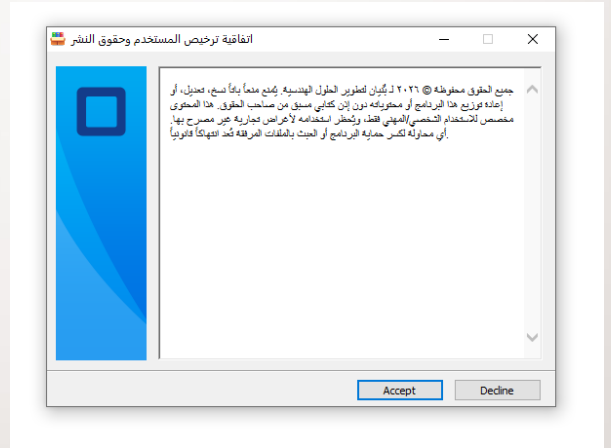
اتفاقية ترخيص المستخدم وحقوق النشر

جميع الحقوق محفوظة © ٢٠٢٦ لـ بُنيان لتطوير الحلول الهندسية. يُمنع منعاً باتاً نسخ، تعديل، أو إعادة توزيع هذا البرنامج أو محتوياته دون إذن كتابي مسبق من صاحب الحقوق. هذا المحتوى مخصص للاستخدام الشخصي/المهني فقط، ويُحظر استخدامه لأغراض تجارية غير مصرح بها. أي محاولة لكسر حماية البرنامج أو العبث بالملفات المرفقة تُعد انتهاكاً قانونياً.

Accept

Decline